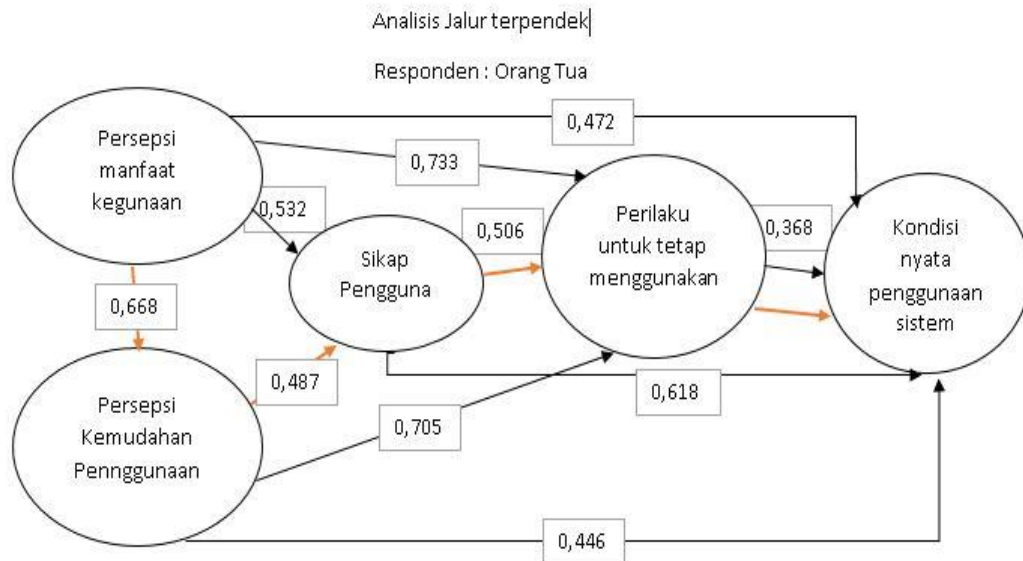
Analisis Jalur terpendek

Responden : Orang Tua

Persepsi manfaat kegunaan

0,472

0,733

0,532

Sikap Pengguna

0,506

Perilaku untuk tetap menggunakan

0,368

Kondisi nyata penggunaan sistem

0,668

0,487

0,618

Persepsi Kemudahan Pennggunaan

0,705

0,446